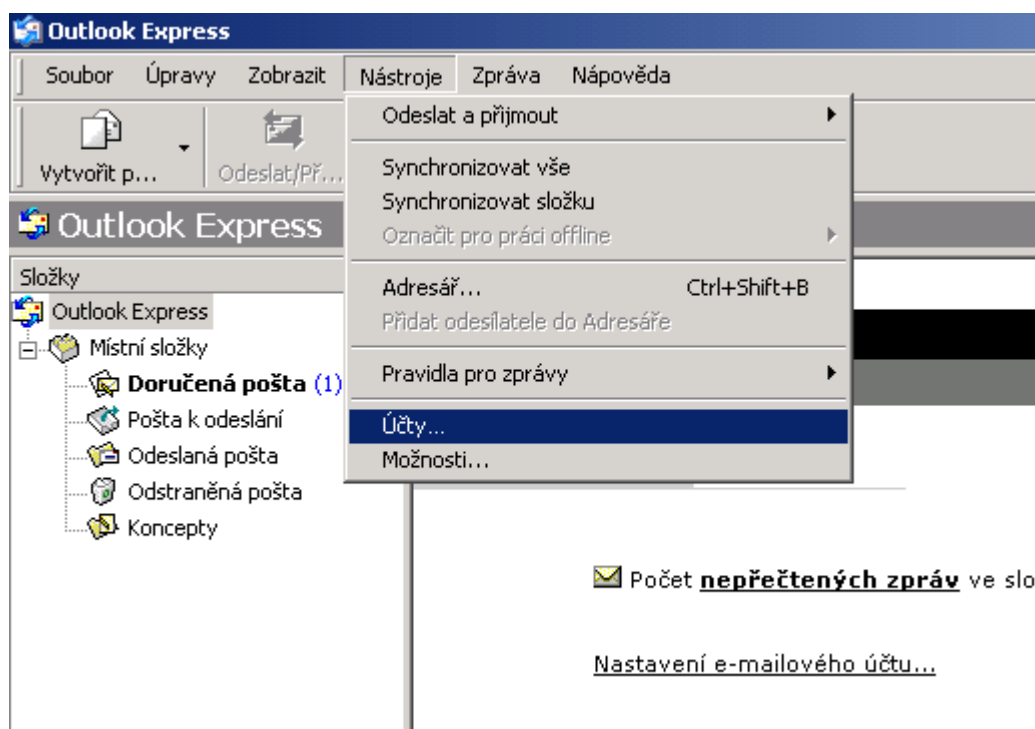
Outlook Express

Soubor Úpravy Zobrazit Nástroje Zpráva Nápověda

Vytvořit p... Odeslat/Př...

Odeslat a přijmout
Synchronizovat vše
Synchronizovat složku
Označit pro práci offline
Adresář... Ctrl+Shift+B
Přidat odesílatele do Adresáře
Pravidla pro zprávy
Účty...
Možnosti...

Outlook Express

Složky
Outlook Express
Místní složky
Doručená pošta (1)
Pošta k odeslání
Odeslaná pošta
Odstraněná pošta
Koncepty

Počet nepřečtených zpráv ve slo

Nastavení e-mailového účtu...